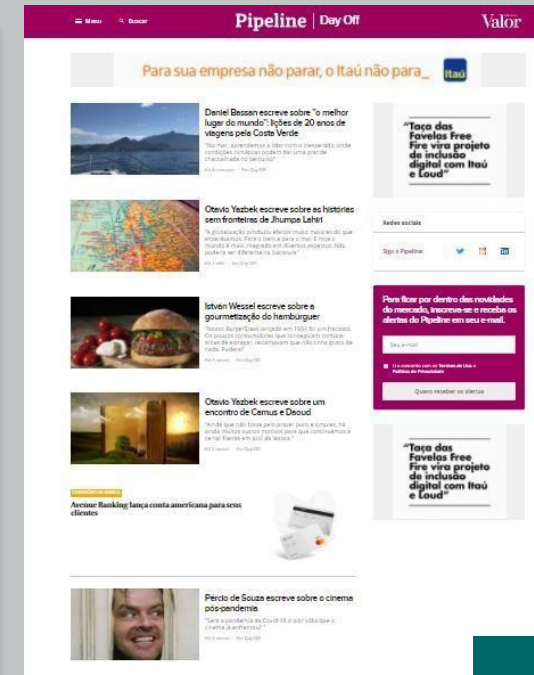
Menu Buscar Pipeline | Day Off Valor

Para sua empresa não parar, o Itaú não para_ Itaú

Daniel Bassan escreve sobre "o melhor lugar do mundo": lições de 20 anos de viagens pela Costa Verde

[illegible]

Otavio Yazbek escreve sobre as histórias sem fronteiras de Jhumpa Lahiri

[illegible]

István Wessel escreve sobre a gourmetização do hambúrguer

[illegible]

Otavio Yazbek escreve sobre um encontro de Camus e Daoud

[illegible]

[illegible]

Avenue Banking lança conta americana para seus clientes

Percio de Souza escreve sobre o cinema pós-pandemia

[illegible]

"Taça das Favelas Free Fire vira projeto de inclusão digital com Itaú e Loud"

Redes sociais

Siga o Pipeline

Para ficar por dentro das novidades do mercado, inscreva-se e receba os alertas do Pipeline em seu e-mail.

Seu e-mail

Li e concordo com os Termos de Uso e Política de Privacidade

Quero receber os alertas

"Taça das Favelas Free Fire vira projeto de inclusão digital com Itaú e Loud"